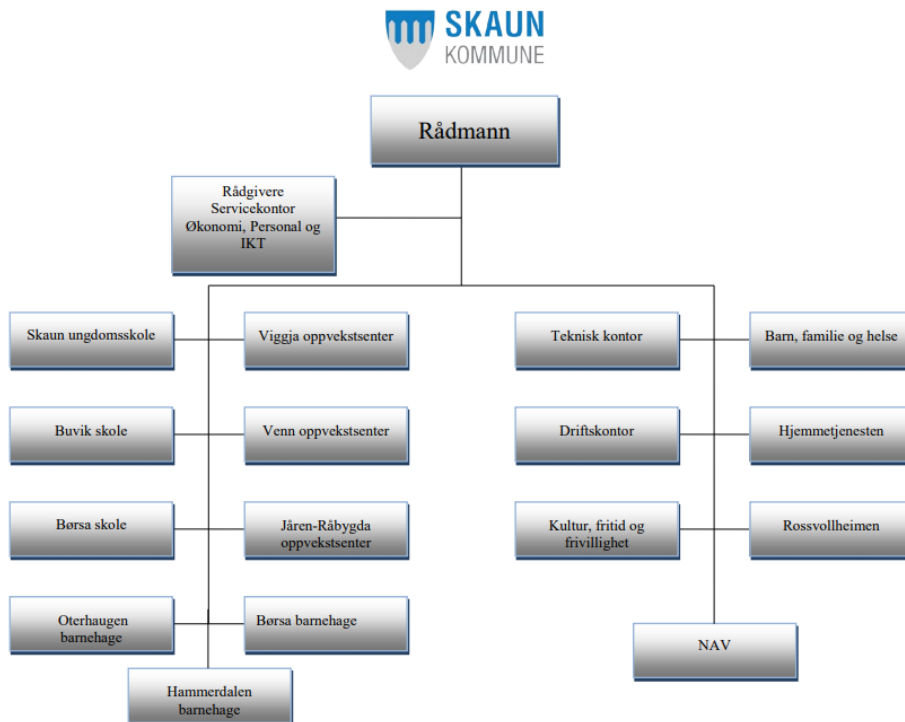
SKAUN
KOMMUNE

Rådmann

Rådgivere
Servicekontor
Økonomi, Personal og IKT

Skaun ungdomsskole

Viggja oppvekstsenter

Buvik skole

Venn oppvekstsenter

Børsa skole

Jåren-Råbygda oppvekstsenter

Oterhaugen barnehage

Børsa barnehage

Hammerdalen barnehage

Teknisk kontor

Barn, familie og helse

Driftskontor

Hjemmetjenesten

Kultur, fritid og frivillighet

Rossvollheimen

NAV